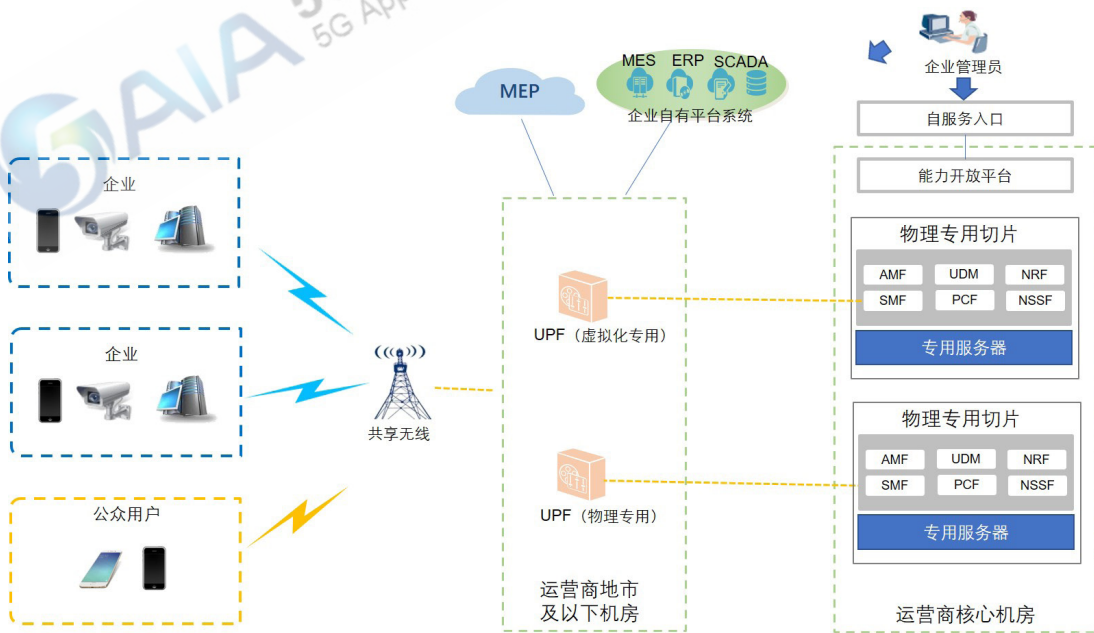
5GAIA
5G App

企业

企业

公众用户

共享无线

MEP

MES ERP SCADA
企业自有平台系统

UPF（虚拟化专用）

UPF（物理专用）

运营商地市及以下机房

企业管理员

自服务入口

能力开放平台

物理专用切片

| AMF | UDM | NRF |
|---|---|---|
| SMF | PCF | NSSF |

专用服务器

物理专用切片

| AMF | UDM | NRF |
|---|---|---|
| SMF | PCF | NSSF |

专用服务器

运营商核心机房